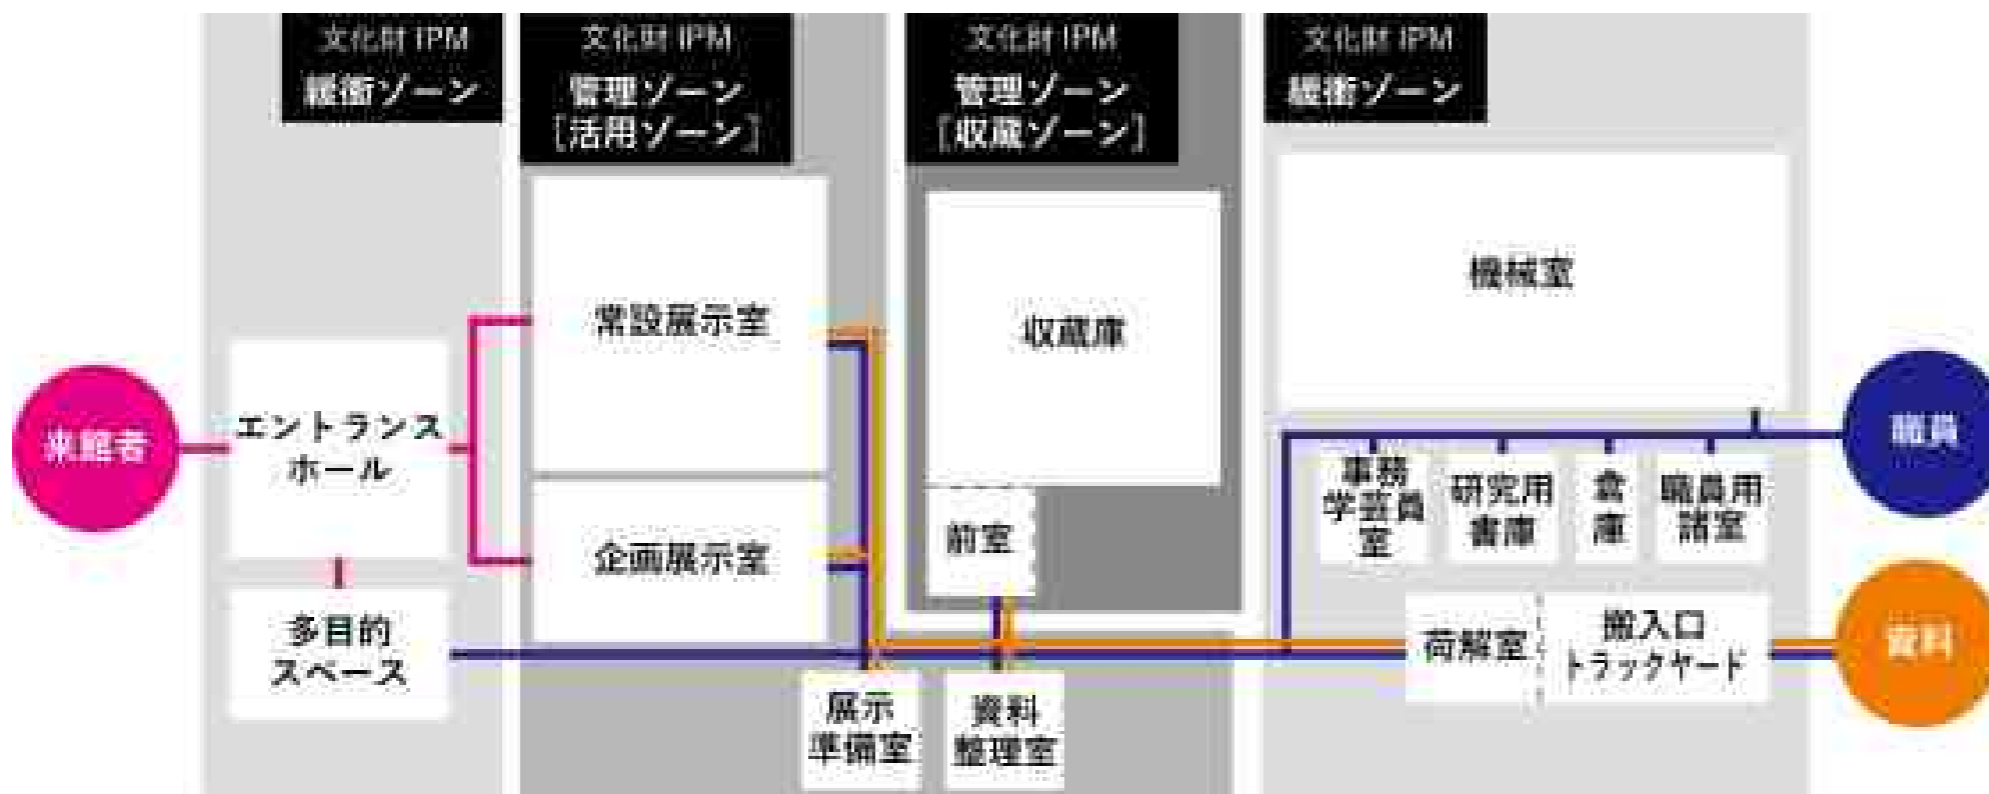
文化財 IPM
緩衝ゾーン

文化財 IPM
管理ゾーン
［活用ゾーン］

文化財 IPM
管理ゾーン
［収蔵ゾーン］

文化財 IPM
緩衝ゾーン

来館者

エントランスホール

多目的スペース

常設展示室

企画展示室

展示準備室

収蔵庫

前室

資料整理室

機械室

事務学芸員室

研究用書庫

倉庫

職員用諸室

荷解室

搬入口トラックヤード

職員

資料